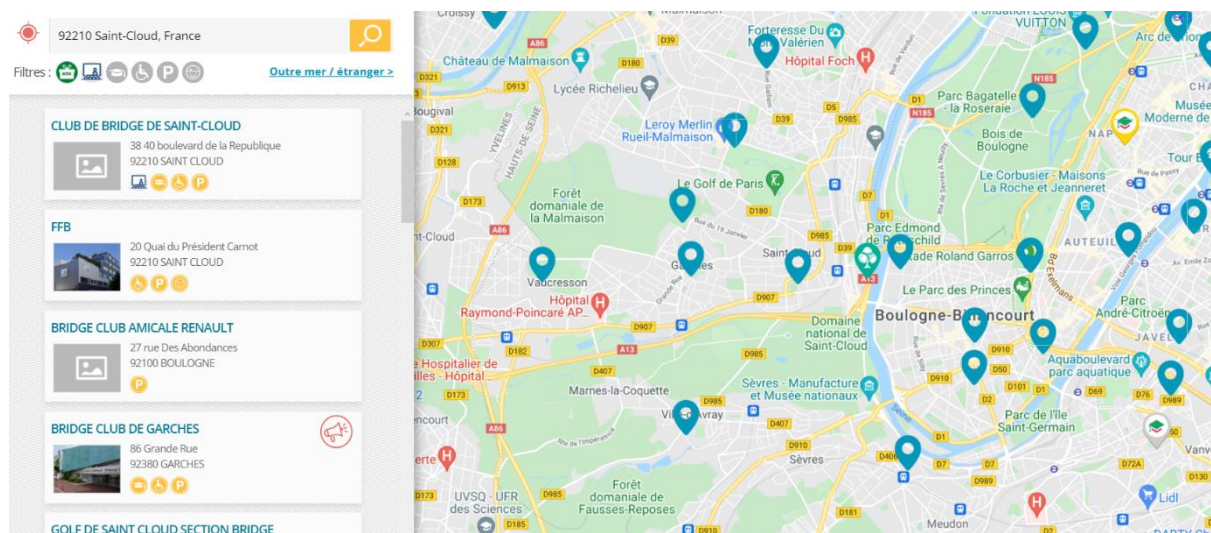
92210 Saint-Cloud, France

Filtres :

Outre mer / étranger >

CLUB DE BRIDGE DE SAINT-CLOUD
38 40 boulevard de la Republique
92210 SAINT CLOUD

FFB
20 Quai du Président Carnot
92210 SAINT CLOUD

BRIDGE CLUB AMICALE RENAULT
27 rue Des Abondances
92100 BOULOGNE

BRIDGE CLUB DE GARCHES
86 Grande Rue
92380 GARCHES

GOLF DE SAINT CLOUD SECTION BRIDGE

Croissy
Malmaison
A86
D39
Forteresse Du Mont Valérien
Hôpital Foch
Fondation LOUIS VUITTON
Arc de Triomphe
Château de Malmaison
D180
D321
D913
Lycée Richelieu
N185
Parc Bagatelle - la Roseraie
CHA
Musée Moderne de
Bougival
YVELINES
HAUTS-DE-SEINE
Leroy Merlin Rueil-Malmaison
D39
D5
D985
D1
N185
Bois de Boulogne
NAP
D321
D128
Le Golf de Paris
Le Corbusier - Maisons La Roche et Jeanneret
Tour E
D173
Forêt domaniale de la Malmaison
D180
D7
D1
A86
Rue du 19 Janvier
Parc Edmond de Rothschild
nt-Cloud
D985
AUTEUIL
D39
Stade Roland Garros
Saint-Cloud
Garches
Vaucresson
A13
Le Parc des Princes
Av. Emile Zo
Hôpital Raymond-Poincaré AP...
D907
D907
Boulogne-Billancourt
Parc André-Citroën
Domaine national de Saint-Cloud
JAVEL
D307
D182
A13
D910
Hospitalier de illes - Hôpital...
D985
D50
Aquaboulevard parc aquatique
D407
D910
D101
D1
D69
D76
D989
Marnes-la-Coquette
Sèvres - Manufacture et Musée nationaux
D2
D173
D985
Parc de l'Ile Saint-Germain
Ville-d'Avray
D407
court
A86
Rue de l'Impératrice
D1
Vanv
D910
Sèvres
D406
D7
D7
D72A
D130
erte
D989
D173
UVSQ - UFR des Sciences
D985
Forêt domaniale de Fausses-Reposes
Lidl
D185
D910
D181
Meudon
D2